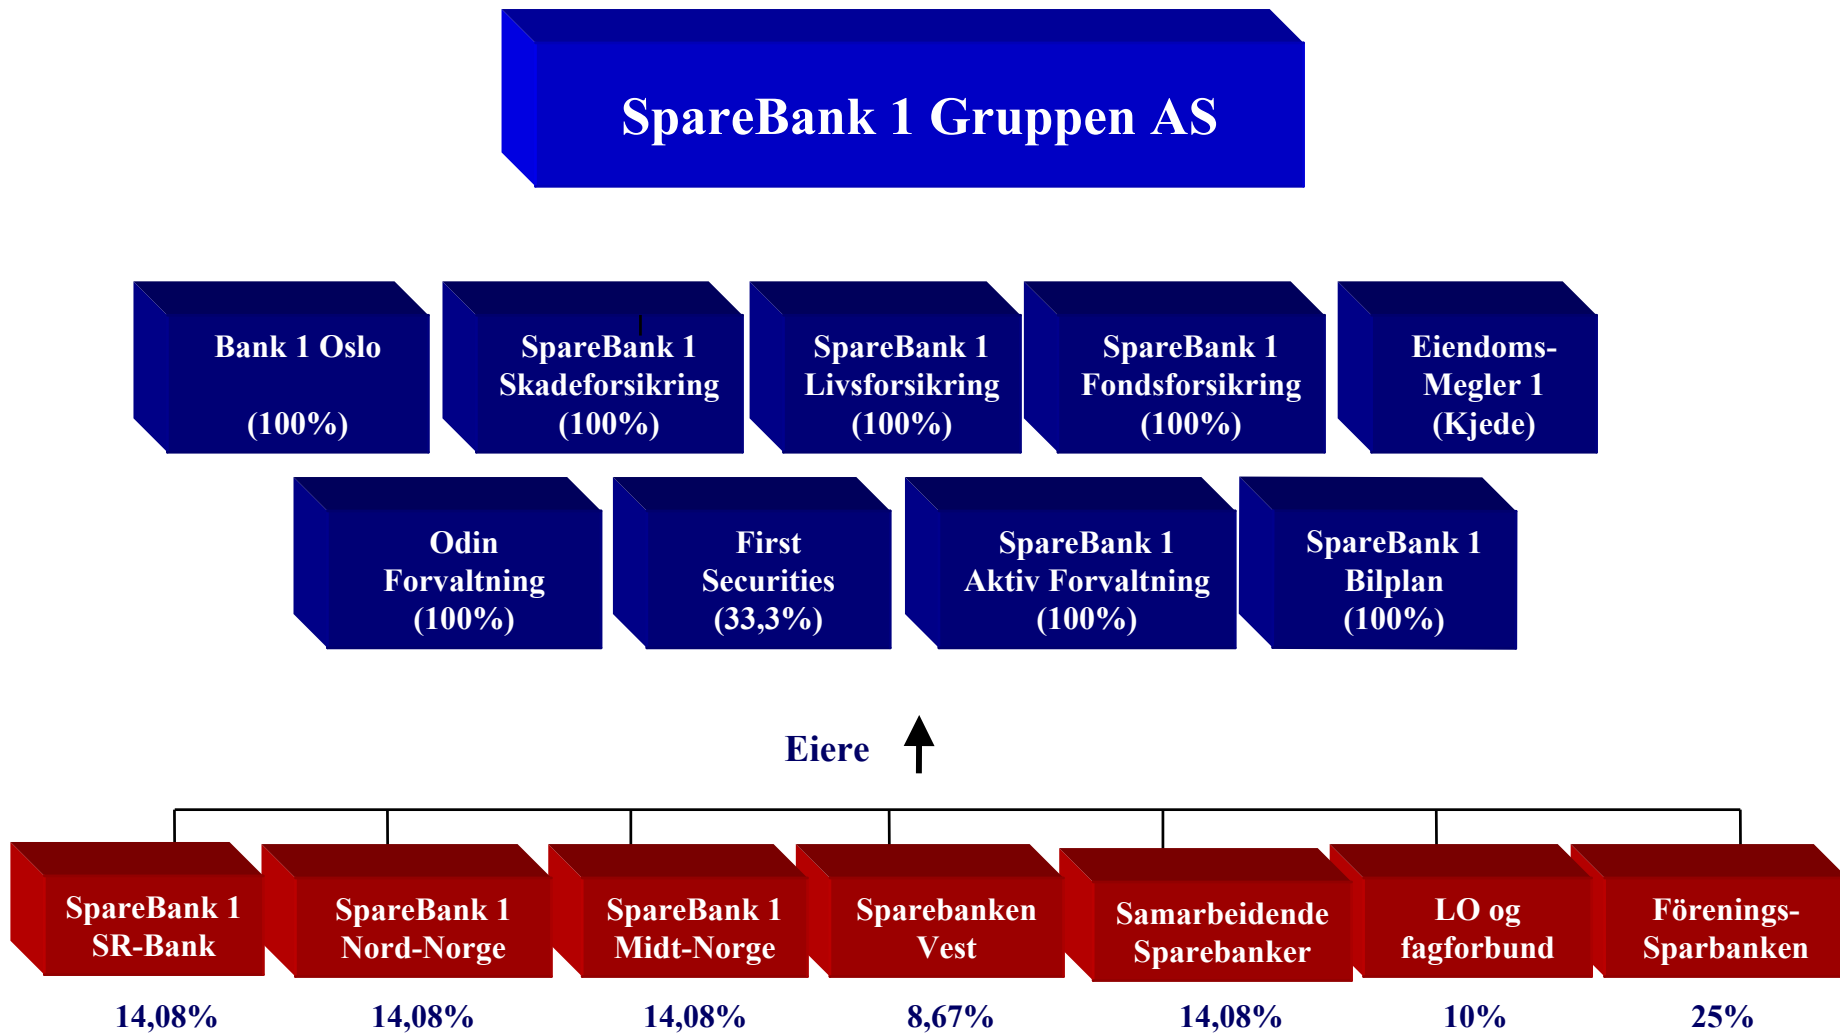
SpareBank 1 Gruppen AS

Bank 1 Oslo
(100%)

SpareBank 1 Skadeforsikring (100%)

SpareBank 1 Livsforsikring (100%)

SpareBank 1 Fondsforsikring (100%)

Eiendoms-Megler 1 (Kjede)

Odin Forvaltning (100%)

First Securities (33,3%)

SpareBank 1 Aktiv Forvaltning (100%)

SpareBank 1 Bilplan (100%)

Eiere

SpareBank 1 SR-Bank
14,08%

SpareBank 1 Nord-Norge
14,08%

SpareBank 1 Midt-Norge
14,08%

Sparebanken Vest
8,67%

Samarbeidende Sparebanker
14,08%

LO og fagforbund
10%

Förenings-Sparbanken
25%